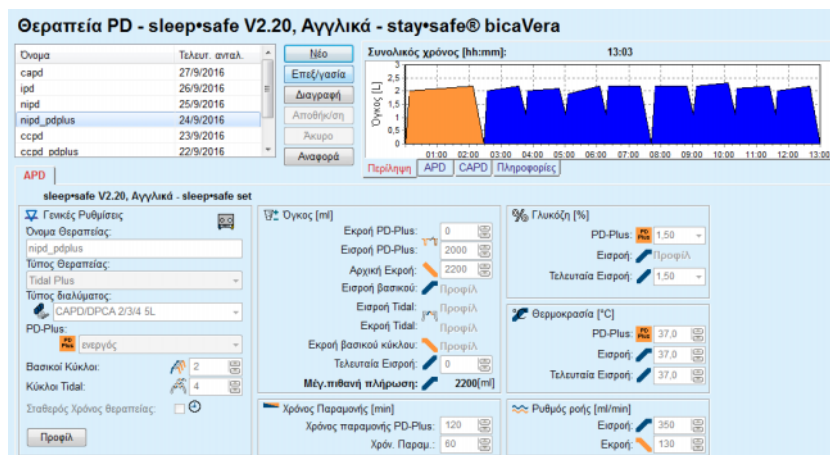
Θεραπεία PD - sleep•safe V2.20, Αγγλικά - stay•safe® bicaVera

| Όνομα | Τελευτ. ανταλ. |
|---|---|
| capd | 27/9/2016 |
| ipd | 26/9/2016 |
| nipd | 25/9/2016 |
| nipd_pdplus | 24/9/2016 |
| ccpd | 23/9/2016 |
| ccpd_pdplus | 22/9/2016 |

Νέο
Επεξ/γασία
Διαγραφή
Αποθήκ/ση
Άκυρο
Αναφορά

Συνολικός χρόνος [hh:mm]: 13:03

Όγκος [L]
3
2,5
2
1,5
1
0,5
0
01:00 02:00 03:00 04:00 05:00 06:00 07:00 08:00 09:00 10:00 11:00 12:00 13:00

Περίληψη APD CAPD Πληροφορίες

APD

sleep•safe V2.20, Αγγλικά - sleep•safe set

Γενικές Ρυθμίσεις
Όνομα Θεραπείας:
nipd_pdplus
Τύπος Θεραπείας:
Tidal Plus
Τύπος διαλύματος:
CAPD/DPCA 2/3/4 5L
PD-Plus:
PD Plus ενεργός
Βασικοί Κύκλοι: 2
Κύκλοι Tidal: 4
Σταθερός Χρόνος θεραπείας:
Προφίλ

Όγκος [ml]
Εκροή PD-Plus: 0
Εισροή PD-Plus: 2000
Αρχική Εκροή: 2200
Εισροή βασικού: Προφίλ
Εισροή Tidal: Προφίλ
Εκροή Tidal: Προφίλ
Εκροή βασικού κύκλου: Προφίλ
Τελευταία Εισροή: 0
Μέγ.πιθανή πλήρωση: 2200[ml]

Χρόνος Παραμονής [min]
Χρόνος παραμονής PD-Plus: 120
Χρόν. Παραμ.: 60

Γλυκόζη [%]
PD-Plus: PD Plus 1,50
Εισροή: Προφίλ
Τελευταία Εισροή: 1,50

Θερμοκρασία [°C]
PD-Plus: PD Plus 37,0
Εισροή: 37,0
Τελευταία Εισροή: 37,0

Ρυθμός ροής [ml/min]
Εισροή: 350
Εκροή: 130